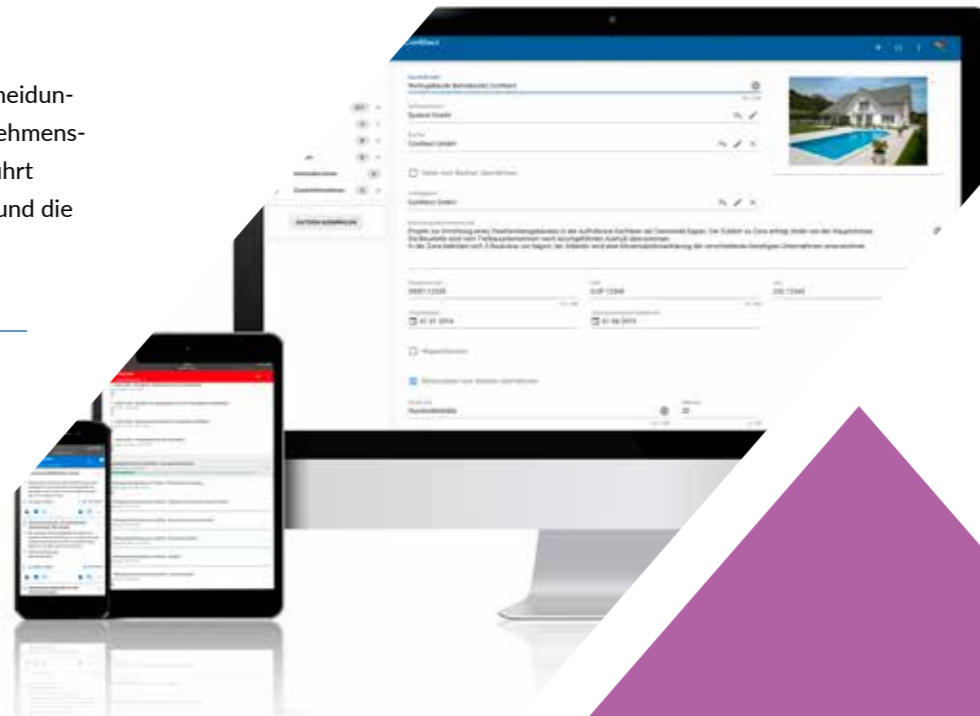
heidun-
ehmens-
hrt
und die

ConWeb

Bauvorhaben
Wohngebäude Bahnhofstraße ConWeb

Auftraggeber
Questus GmbH

Bauherr
ConWeb GmbH

Daten vom Bauherr übernehmen

Auftragnehmer
ConWeb GmbH

DATEN SORTIEREN